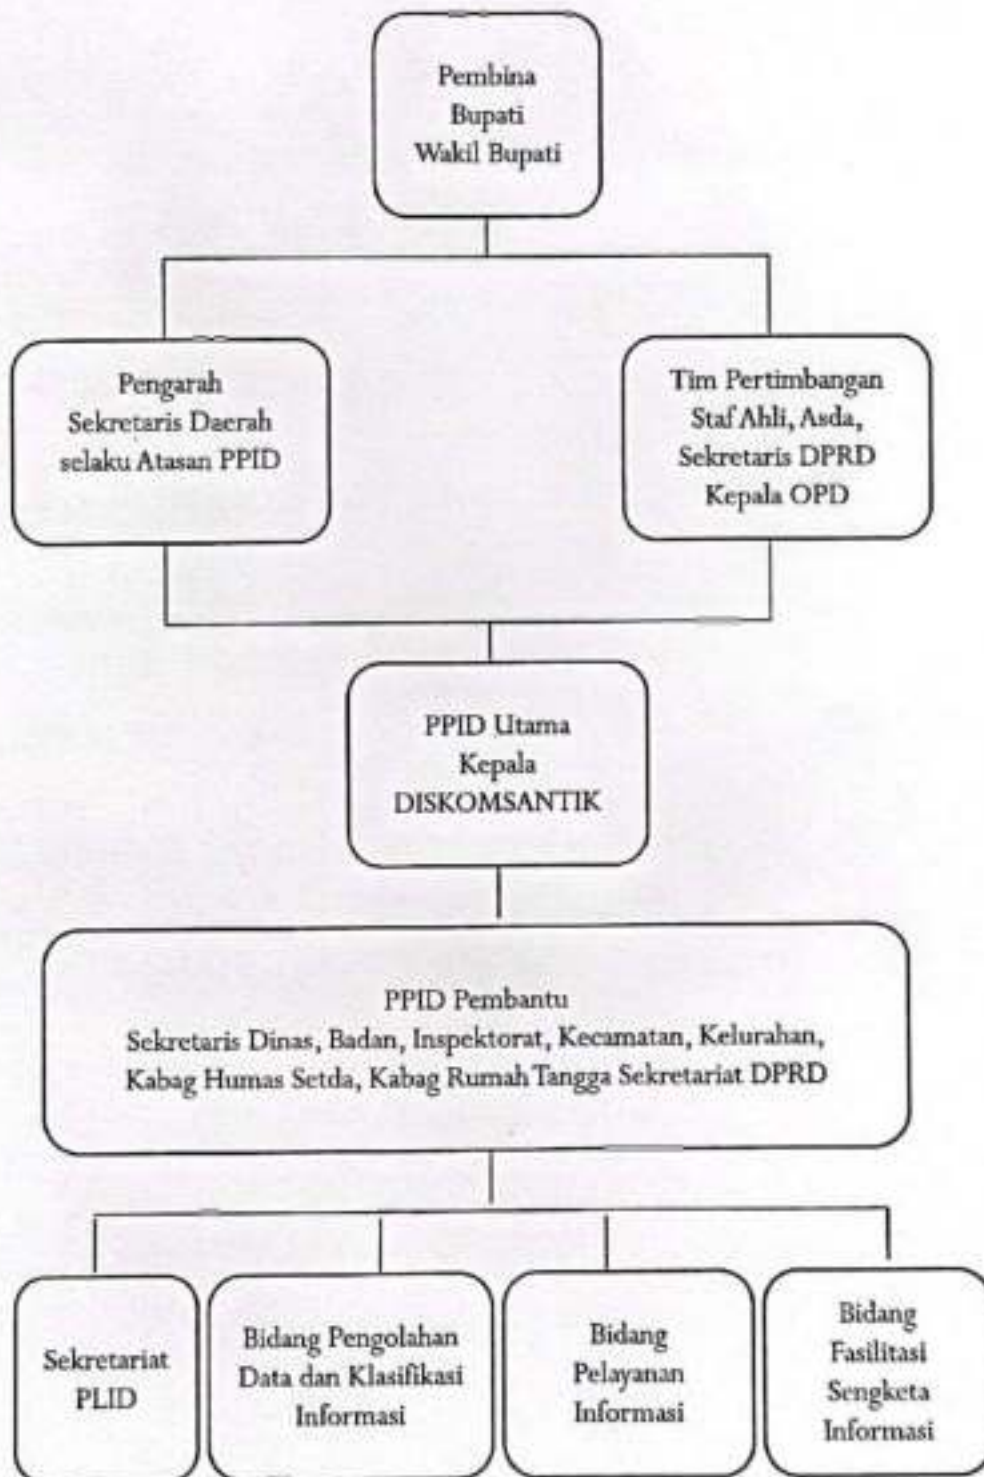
Pembina
Bupati
Wakil Bupati

Pengarah
Sekretaris Daerah
selaku Atasan PPID

Tim Pertimbangan
Staf Ahli, Asda,
Sekretaris DPRD
Kepala OPD

PPID Utama
Kepala
DISKOMSANTIK

PPID Pembantu
Sekretaris Dinas, Badan, Inspektorat, Kecamatan, Kelurahan,
Kabag Humas Setda, Kabag Rumah Tangga Sekretariat DPRD

Sekretariat
PLID

Bidang Pengolahan
Data dan Klasifikasi
Informasi

Bidang
Pelayanan
Informasi

Bidang
Fasilitasi
Sengketa
Informasi